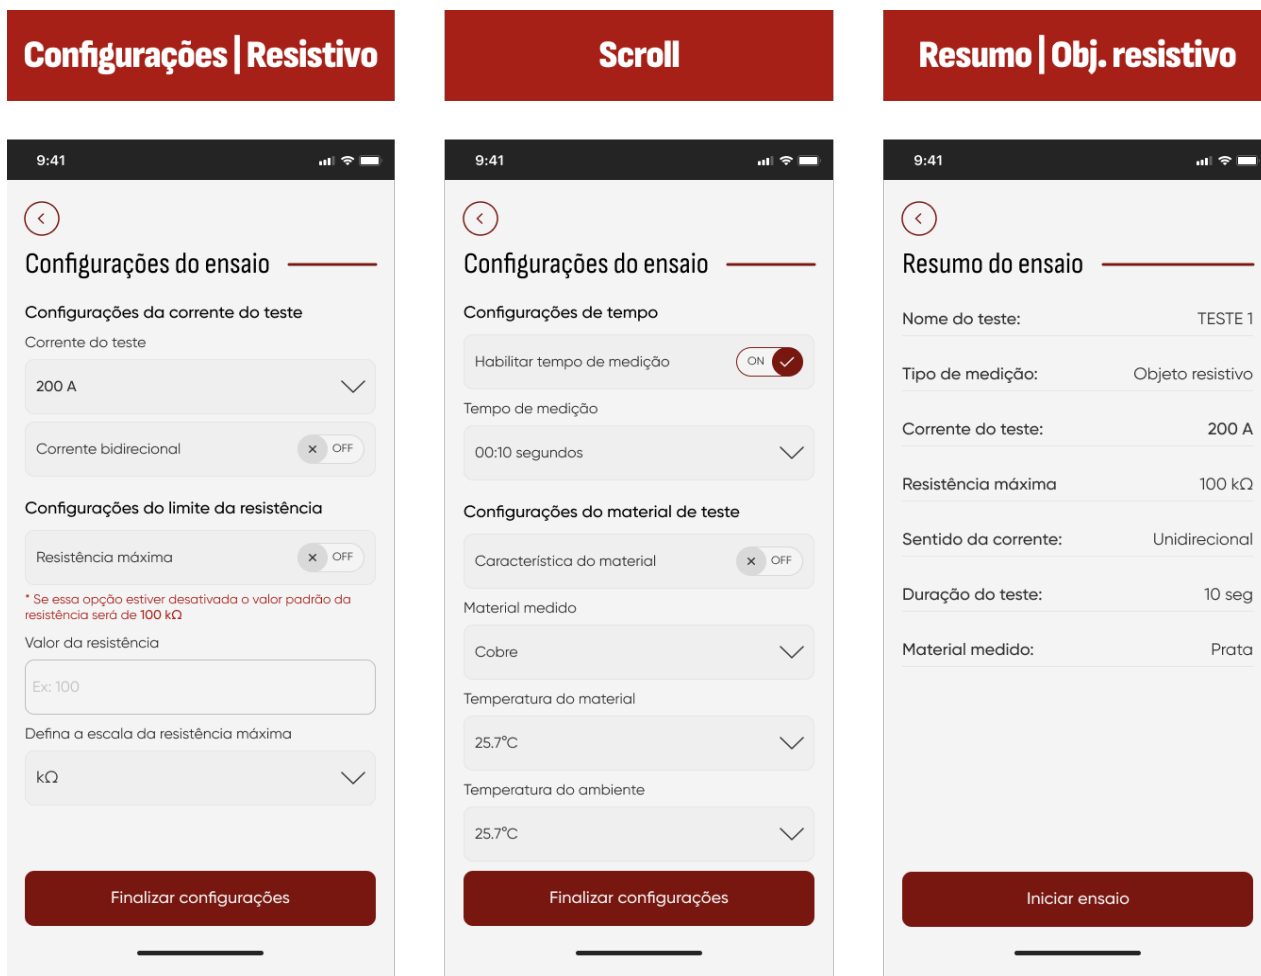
Configurações | Resistivo

9:41

Configurações do ensaio

Configurações da corrente do teste

Corrente do teste

200 A

Corrente bidirecional OFF

Configurações do limite da resistência

Resistência máxima OFF

* Se essa opção estiver desativada o valor padrão da resistência será de 100 kΩ

Valor da resistência

Ex: 100

Defina a escala da resistência máxima

kΩ

Finalizar configurações

Scroll

9:41

Configurações do ensaio

Configurações de tempo

Habilitar tempo de medição ON

Tempo de medição

00:10 segundos

Configurações do material de teste

Característica do material OFF

Material medido

Cobre

Temperatura do material

25.7°C

Temperatura do ambiente

25.7°C

Finalizar configurações

Resumo | Obj. resistivo

9:41

Resumo do ensaio

| | |
|---|---|
| Nome do teste: | TESTE 1 |
| Tipo de medição: | Objeto resistivo |
| Corrente do teste: | 200 A |
| Resistência máxima | 100 kΩ |
| Sentido da corrente: | Unidirecional |
| Duração do teste: | 10 seg |
| Material medido: | Prata |

Iniciar ensaio